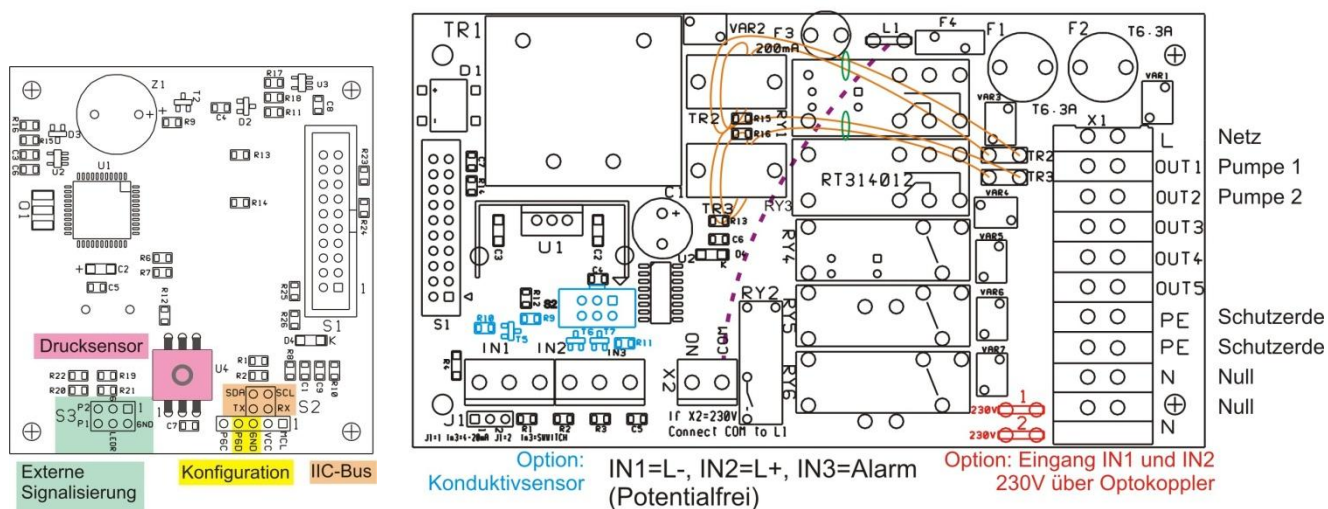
Z1
R17 U3
R18 T2
R11 C8
R9 C4 D2
R16 D3
R15 R13
U2
U1
R23
Q1
R14
R24
R6 C2
R7
C5
R12
R25
R26 S1
D4 K 1
Drucksensor
R1 R8
R2
R22 R19 U4 C1 C9 R10
R20 R21
SDA SCL
S3 P2 TX RX S2
P1 LEDR GND
C7 PGC PGD GND VCC MCL 1

Externe Signalisierung
Konfiguration
IIC-Bus

TR1
D1
VAR2 F3
200mA
L1 F4 F1 F2 T6.3A
VAR1
TR2 R15 R16 RY1
VAR3 T6.3A X1
L Netz
TR2
OUT1 Pumpe 1
RT314012
TR3
OUT2 Pumpe 2
S1
C1
TR3 R13
RY3
VAR4
OUT3
U1 C3 C2
C6 D6 K
U2
RY4
VAR5
OUT4
C4
R12 R9
OUT5
VAR6
RY2
RY5
PE Schutzerde
R10 T5 T6 T7 R11
PE Schutzerde
IN1 IN2 IN3
ON COM
X2
RY6
VAR7
N Null
Null
J1
R1 R2 R3 C5
If X2=230V
Connect COM to L1
230V 1
230V 2
N
J1=1 In3=4-20mA J1=2 In3=SWITCH

Option: Konduktivsensor
IN1=L-, IN2=L+, IN3=Alarm (Potentialfrei)
Option: Eingang IN1 und IN2 230V über Optokoppler